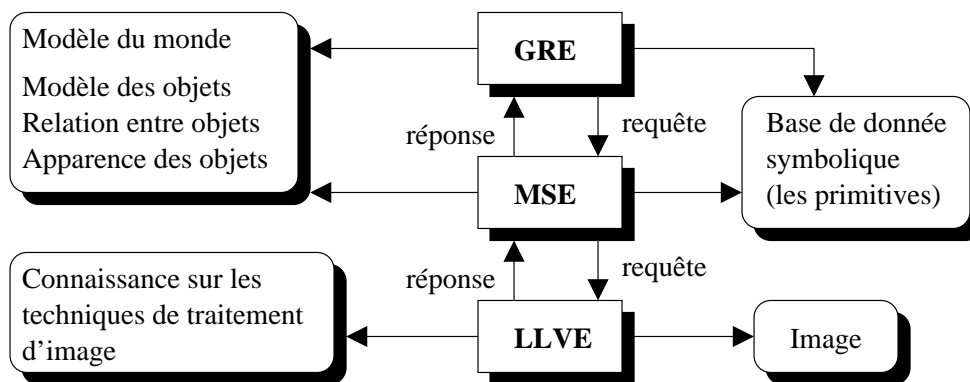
Modèle du monde

Modèle des objets
Relation entre objets
Apparence des objets

GRE

réponse

requête

Base de donnée symbolique (les primitives)

MSE

Connaissance sur les techniques de traitement d'image

réponse

requête

LLVE

Image